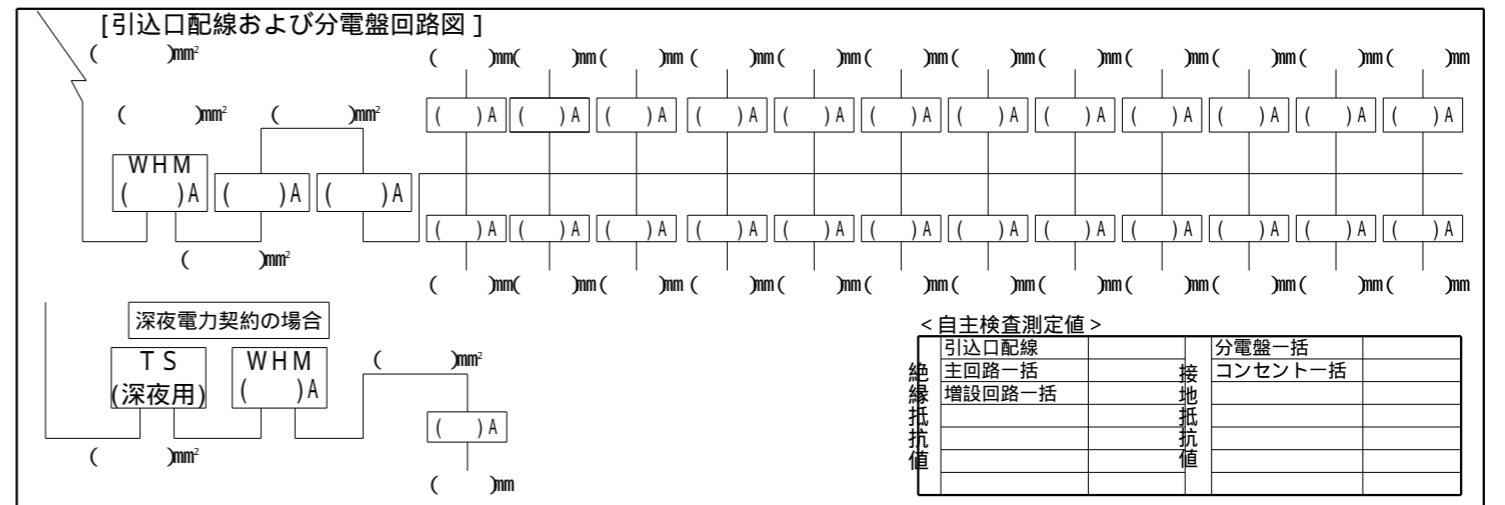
[引込口配線および分電盤回路図 ]

(　　)mm²

(　　)mm²　(　　)mm²

WHM
(　　)A　(　　)A　(　　)A

(　　)mm²

(　　)mm (　　)mm (　　)mm (　　)mm (　　)mm (　　)mm (　　)mm (　　)mm (　　)mm (　　)mm (　　)mm (　　)mm

( )A ( )A ( )A ( )A ( )A ( )A ( )A ( )A ( )A ( )A ( )A ( )A

( )A ( )A ( )A ( )A ( )A ( )A ( )A ( )A ( )A ( )A ( )A ( )A

(　　)mm (　　)mm (　　)mm (　　)mm (　　)mm (　　)mm (　　)mm (　　)mm (　　)mm (　　)mm (　　)mm (　　)mm

深夜電力契約の場合

TS
(深夜用)

WHM
(　　)A

(　　)mm²

( )A

(　　)mm²

(　　)mm

<自主検査測定値>

| 絶縁抵抗値 | | | 接地抵抗値 | | |
|---|---|---|---|---|---|
| | 引込口配線 | | | 分電盤一括 | |
| | 主回路一括 | | | コンセント一括 | |
| | 増設回路一括 | | | | |
| | | | | | |
| | | | | | |
| | | | | | |
| | | | | | |